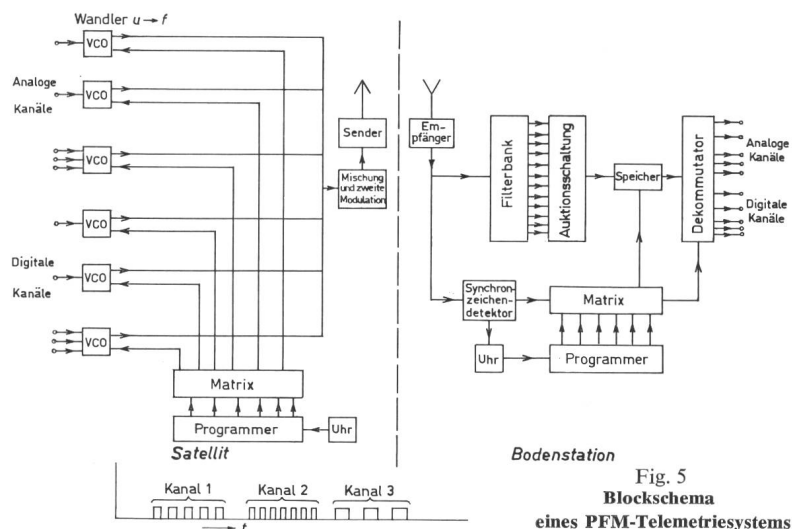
Wandler $u \rightarrow f$

VCO

Analoge Kanäle

VCO

VCO

VCO

Digitale Kanäle

VCO

VCO

Sender

Mischung und zweite Modulation

Matrix

Programmer

Uhr

Satellit

Empfänger

Filterbank

Auktionsschaltung

Speicher

Dekommutator

Analoge Kanäle

Digitale Kanäle

Synchronzeichendetektor

Matrix

Uhr

Programmer

Bodenstation

Kanal 1

Kanal 2

Kanal 3

$t$

Fig. 5
Blockschema eines PFM-Telemetriesystems